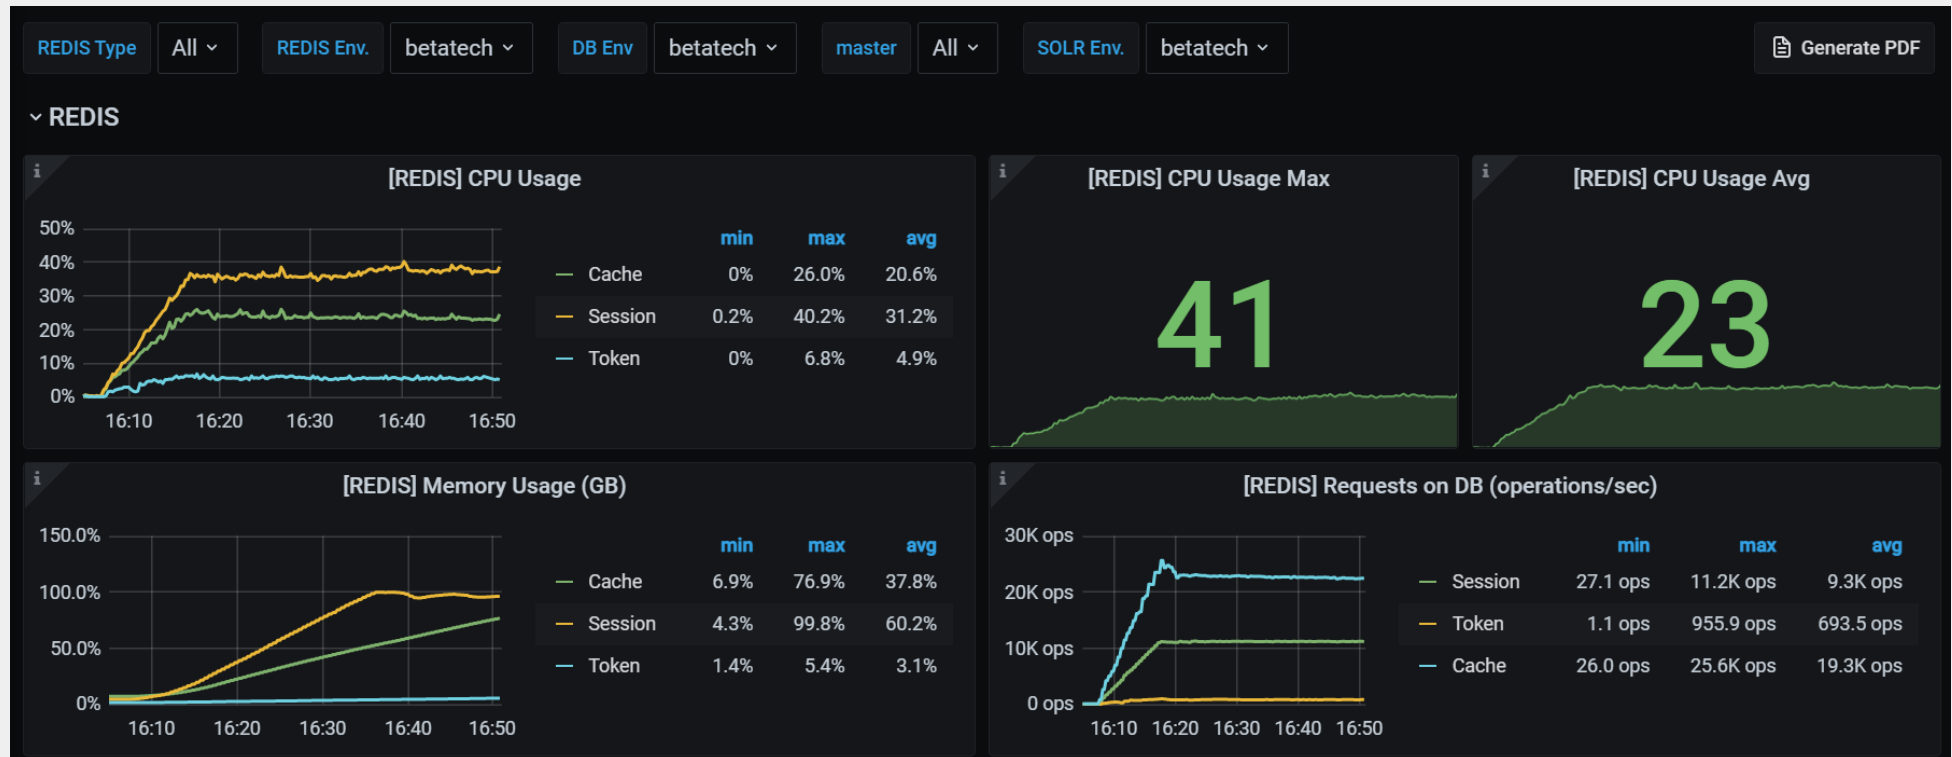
REDIS Type All REDIS Env. betatech DB Env betatech master All SOLR Env. betatech Generate PDF

REDIS

[REDIS] CPU Usage

50%
40%
30%
20%
10%
0%
16:10 16:20 16:30 16:40 16:50

| | min | max | avg |
|---|---|---|---|
| Cache | 0% | 26.0% | 20.6% |
| Session | 0.2% | 40.2% | 31.2% |
| Token | 0% | 6.8% | 4.9% |

[REDIS] CPU Usage Max

41

[REDIS] CPU Usage Avg

23

[REDIS] Memory Usage (GB)

150.0%
100.0%
50.0%
0%
16:10 16:20 16:30 16:40 16:50

| | min | max | avg |
|---|---|---|---|
| Cache | 6.9% | 76.9% | 37.8% |
| Session | 4.3% | 99.8% | 60.2% |
| Token | 1.4% | 5.4% | 3.1% |

[REDIS] Requests on DB (operations/sec)

30K ops
20K ops
10K ops
0 ops
16:10 16:20 16:30 16:40 16:50

| | min | max | avg |
|---|---|---|---|
| Session | 27.1 ops | 11.2K ops | 9.3K ops |
| Token | 1.1 ops | 955.9 ops | 693.5 ops |
| Cache | 26.0 ops | 25.6K ops | 19.3K ops |